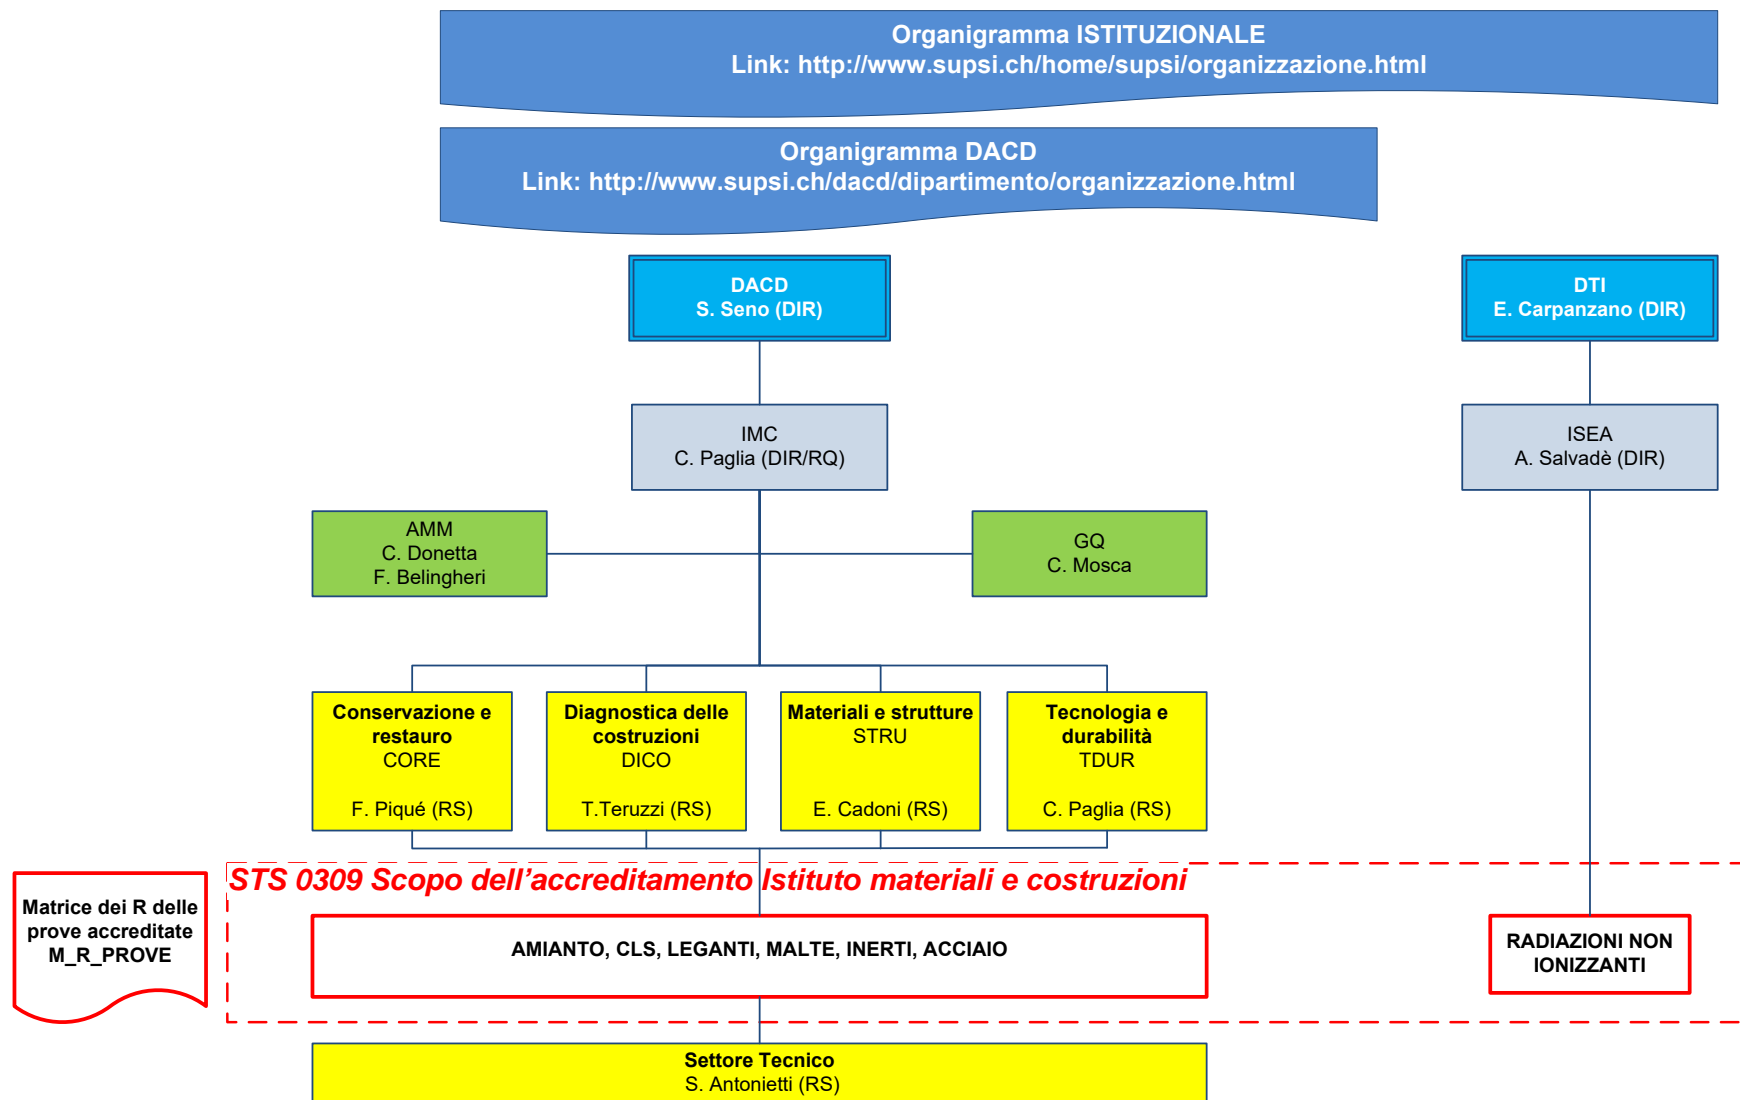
Organigramma ISTITUZIONALE
Link: http://www.supsi.ch/home/supsi/organizzazione.html

Organigramma DACD
Link: http://www.supsi.ch/dacd/dipartimento/organizzazione.html

DACD
S. Seno (DIR)

DTI
E. Carpanzano (DIR)

IMC
C. Paglia (DIR/RQ)

ISEA
A. Salvadè (DIR)

AMM
C. Donetta
F. Belingheri

GQ
C. Mosca

Conservazione e restauro
CORE

F. Piqué (RS)

Diagnostica delle costruzioni
DICO

T.Teruzzi (RS)

Materiali e strutture
STRU

E. Cadoni (RS)

Tecnologia e durabilità
TDUR

C. Paglia (RS)

Matrice dei R delle prove accreditate
M_R_PROVE

STS 0309 Scopo dell'accreditamento Istituto materiali e costruzioni

AMIANTO, CLS, LEGANTI, MALTE, INERTI, ACCIAIO

RADIAZIONI NON IONIZZANTI

Settore Tecnico
S. Antonietti (RS)